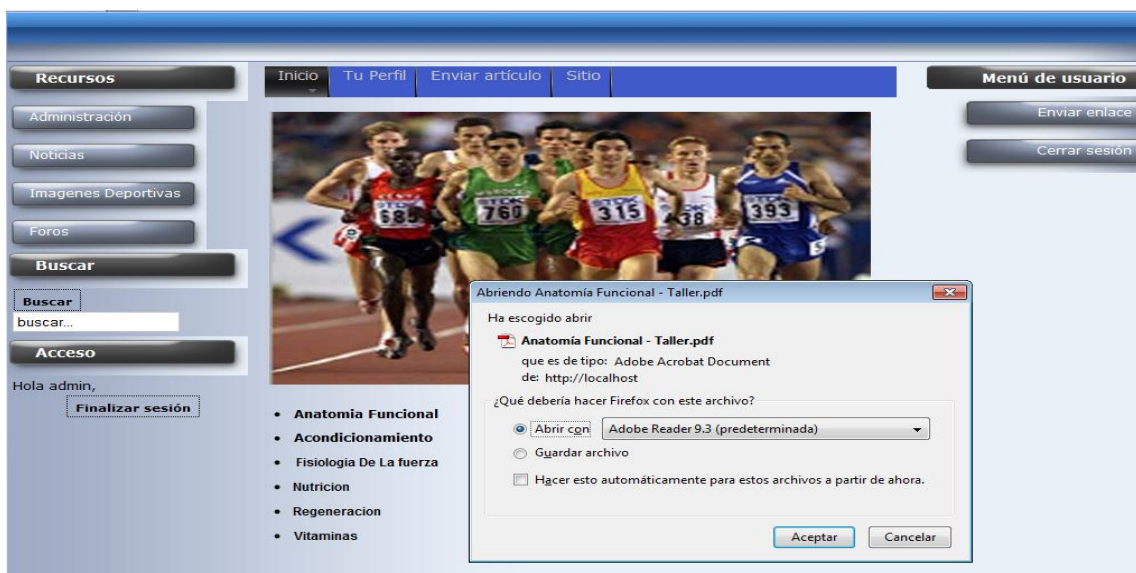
Recursos

Administración

Noticias

Imagenes Deportivas

Foros

Buscar

Buscar

buscar...

Acceso

Hola admin,

Finalizar sesión

Inicio | Tu Perfil | Enviar artículo | Sitio

685 760 315 438 393

- Anatomia Funcional
- Acondicionamiento
- Fisiologia De La fuerza
- Nutricion
- Regeneracion
- Vitaminas

Menú de usuario

Enviar enlace

Cerrar sesión

Abriendo Anatomía Funcional - Taller.pdf

Ha escogido abrir

Anatomía Funcional - Taller.pdf

que es de tipo: Adobe Acrobat Document

de: http://localhost

¿Qué debería hacer Firefox con este archivo?

Abrir con Adobe Reader 9.3 (predeterminada)

Guardar archivo

Hacer esto automáticamente para estos archivos a partir de ahora.

Aceptar Cancelar